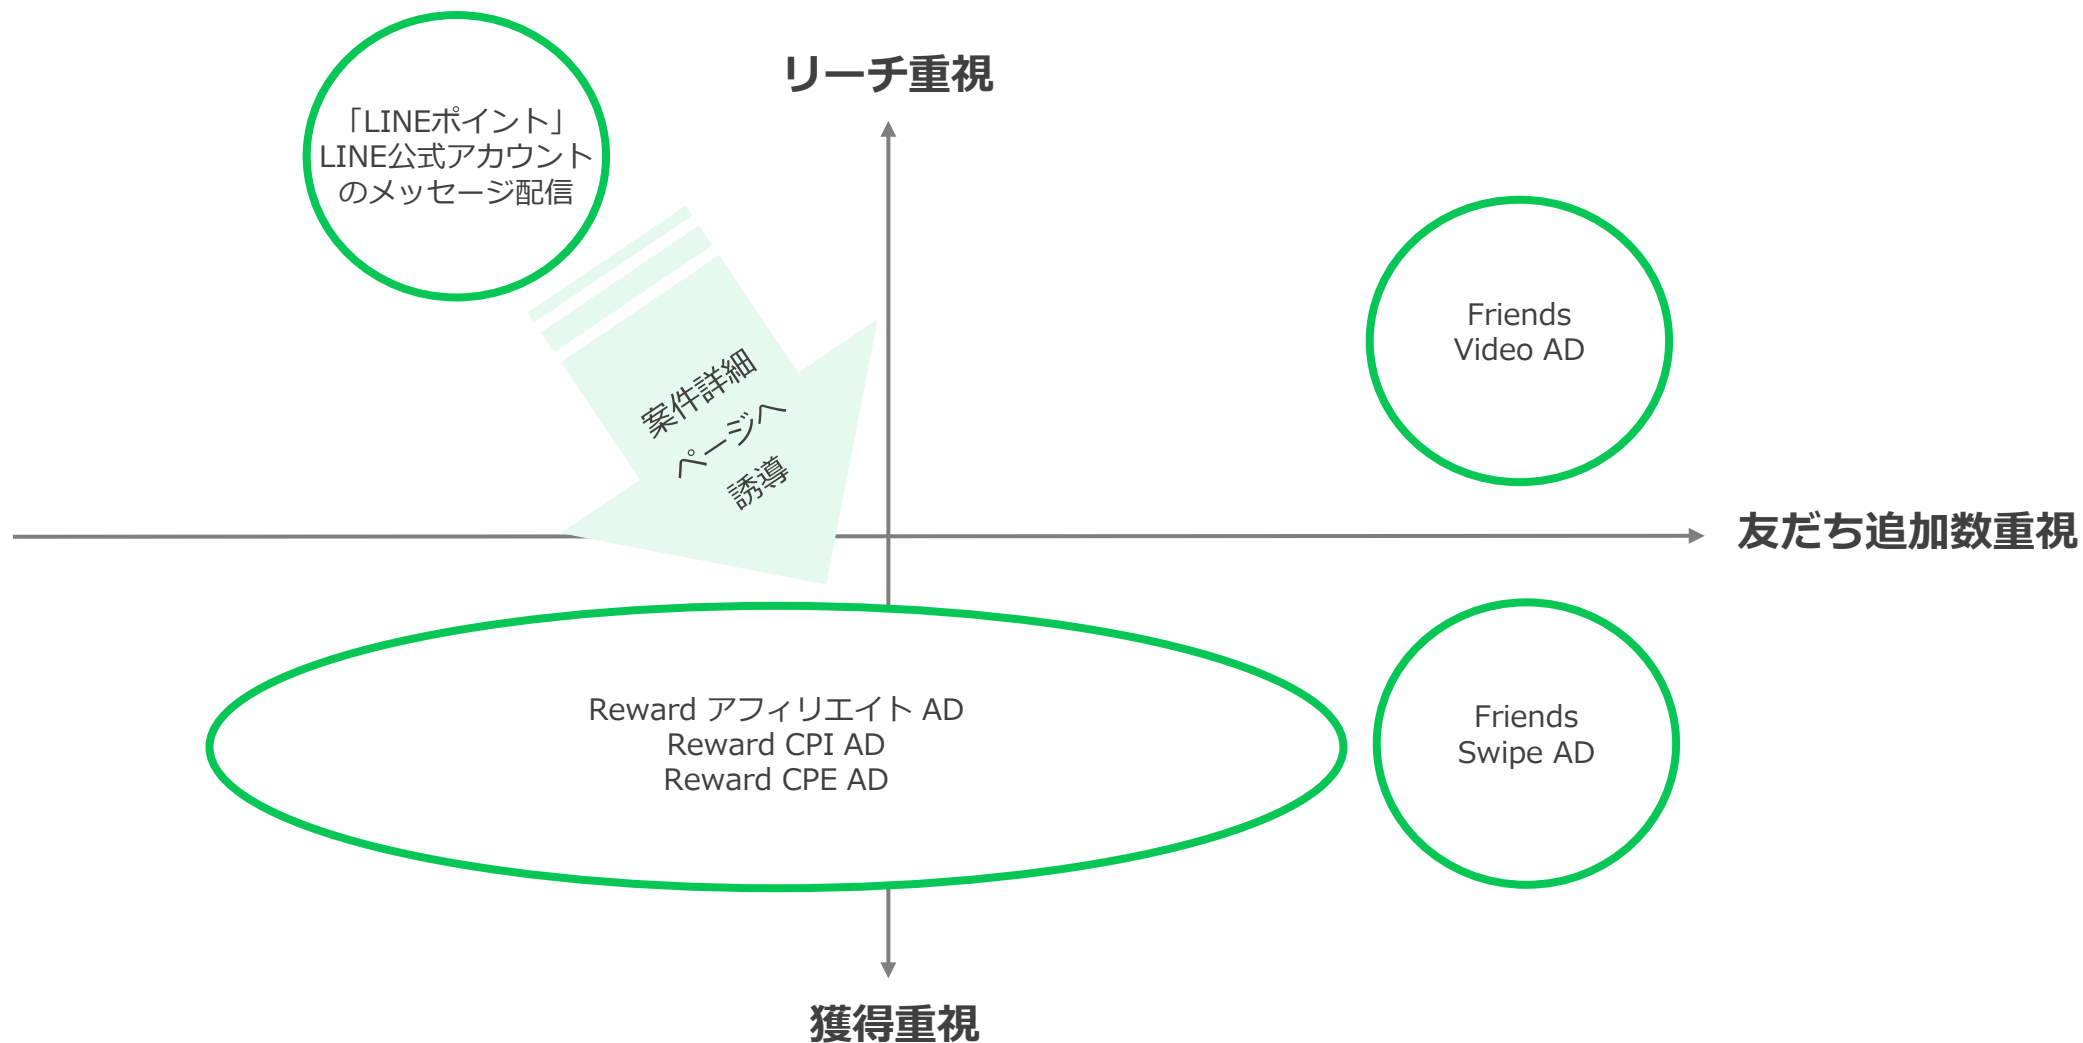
「LINEポイント」
LINE公式アカウント
のメッセージ配信

リーチ重視

案件詳細
ページへ
誘導

Friends
Video AD

友だち追加数重視

Reward アフィリエイト AD
Reward CPI AD
Reward CPE AD

Friends
Swipe AD

獲得重視